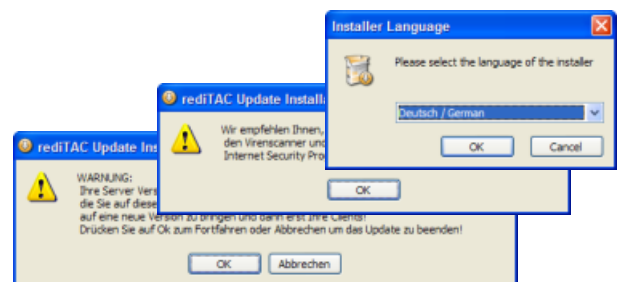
Installer Language

Please select the language of the installer

Deutsch / German

OK

Cancel

rediTAC Update Installa

Wir empfehlen Ihnen, den Virenscanner und Internet Security Pro

OK

rediTAC Update Ins

WARNUNG:
Ihre Server Vers die Sie auf diese auf eine neue Version zu bringen und dann erst Ihre Clients!
Drücken Sie auf Ok zum Fortfahren oder Abbrechen um das Update zu beenden!

OK

Abbrechen